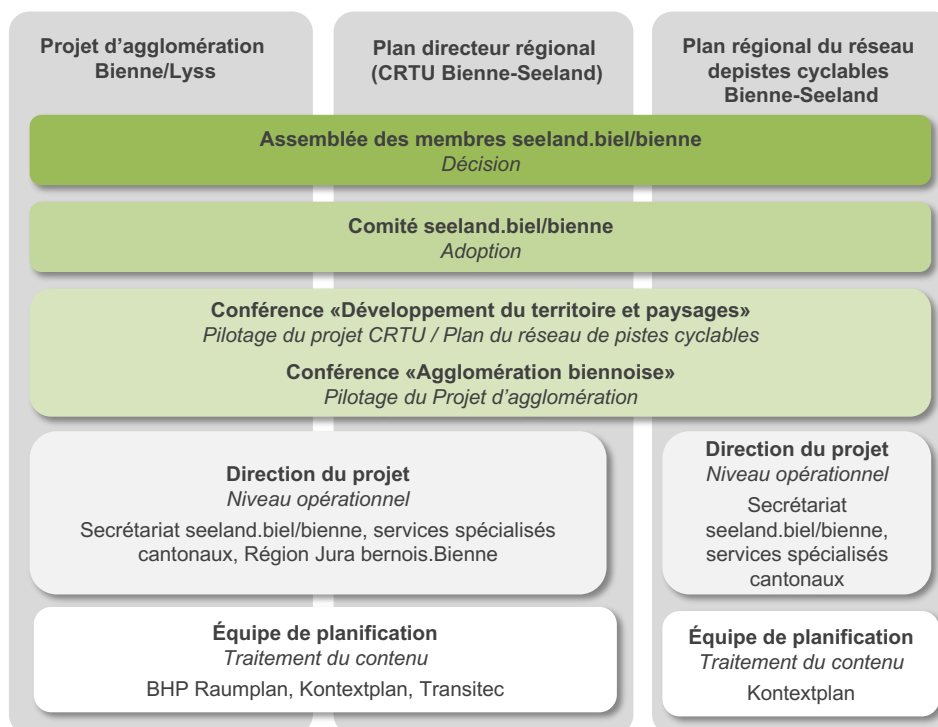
Projet d'agglomération Bienne/Lyss

Plan directeur régional (CRTU Bienne-Seeland)

Plan régional du réseau depistes cyclables Bienne-Seeland

Assemblée des membres seeland.biel/bienne
*Décision*

Comité seeland.biel/bienne
*Adoption*

Conférence «Développement du territoire et paysages»
*Pilotage du projet CRTU / Plan du réseau de pistes cyclables*

Conférence «Agglomération biennoise»
*Pilotage du Projet d'agglomération*

Direction du projet
*Niveau opérationnel*
Secrétariat seeland.biel/bienne, services spécialisés cantonaux, Région Jura bernois.Bienne

Direction du projet
*Niveau opérationnel*
Secrétariat seeland.biel/bienne, services spécialisés cantonaux

Équipe de planification
*Traitement du contenu*
BHP Raumplan, Kontextplan, Transitec

Équipe de planification
*Traitement du contenu*
Kontextplan